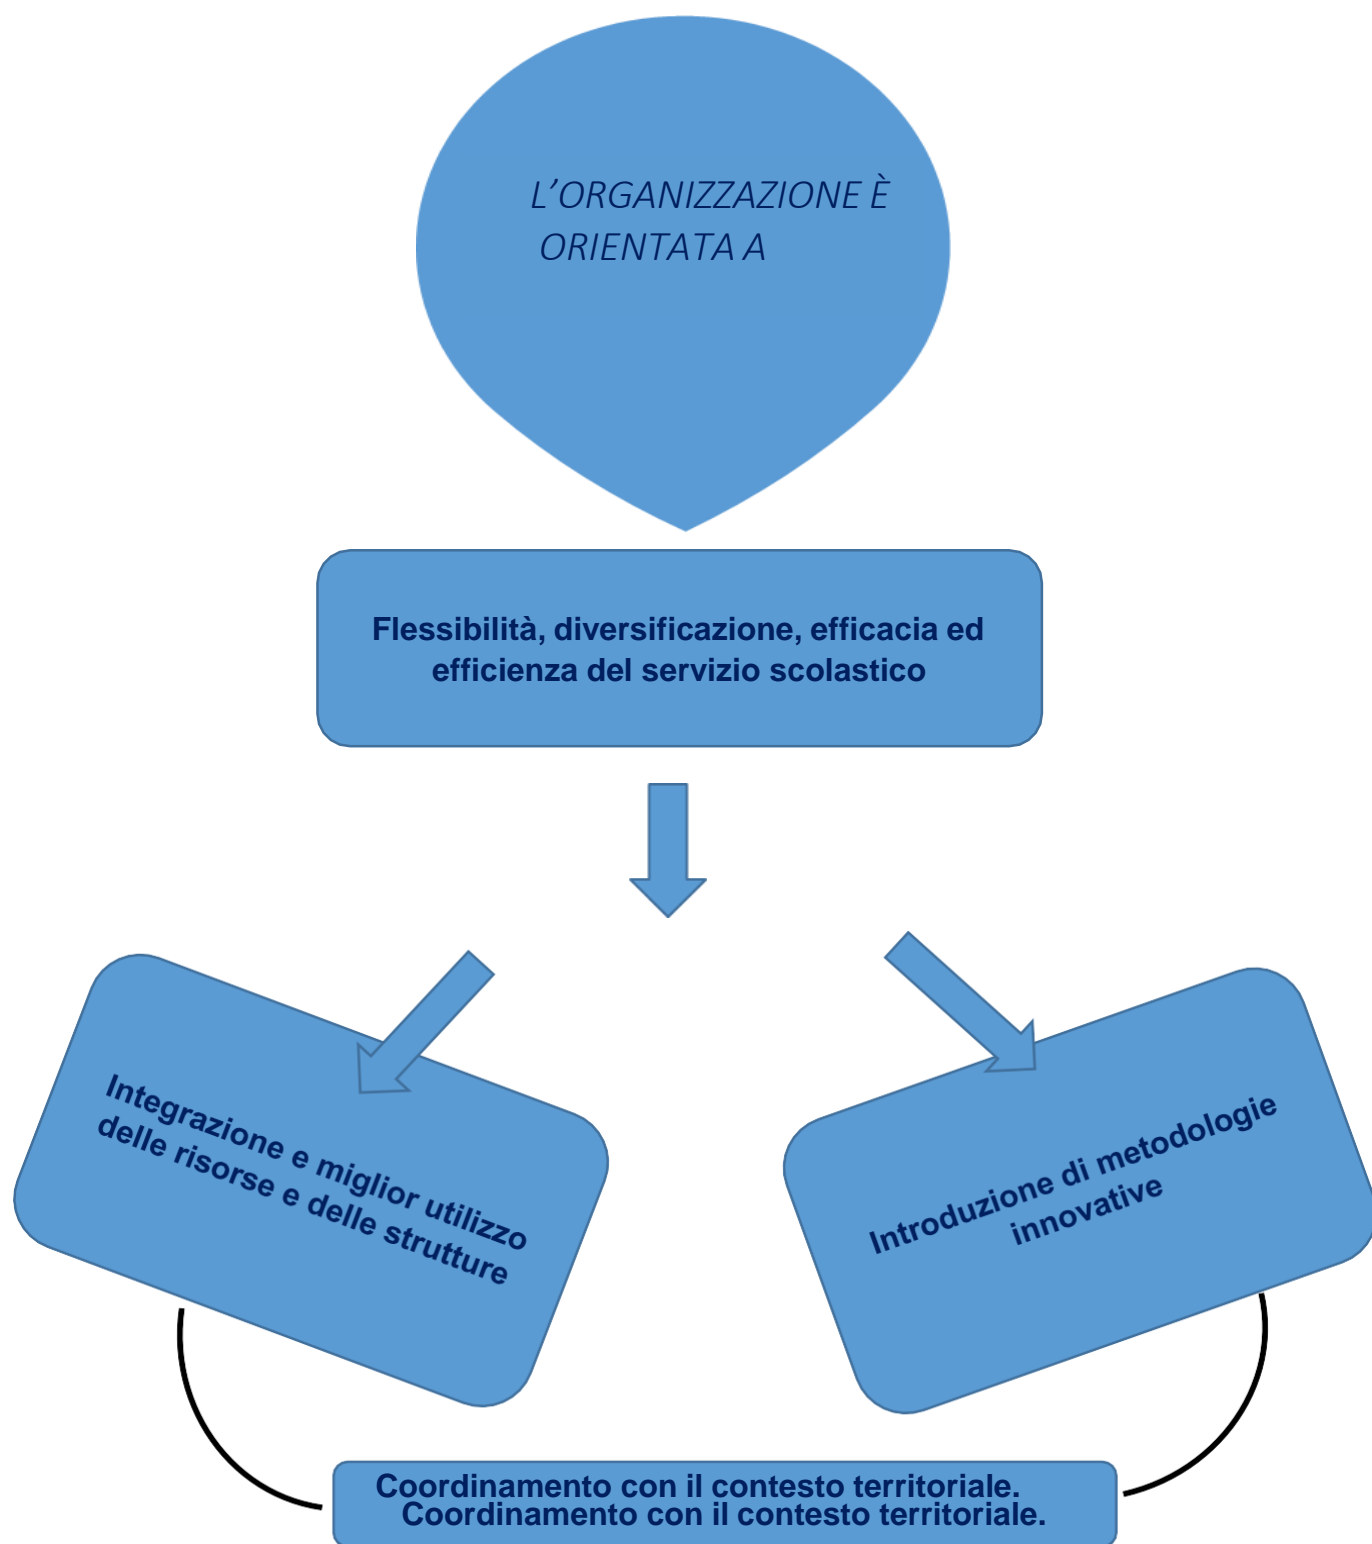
L’ORGANIZZAZIONE È ORIENTATA A

Flessibilità, diversificazione, efficacia ed efficienza del servizio scolastico

Integrazione e miglior utilizzo delle risorse e delle strutture

Introduzione di metodologie innovative

Coordinamento con il contesto territoriale.
Coordinamento con il contesto territoriale.